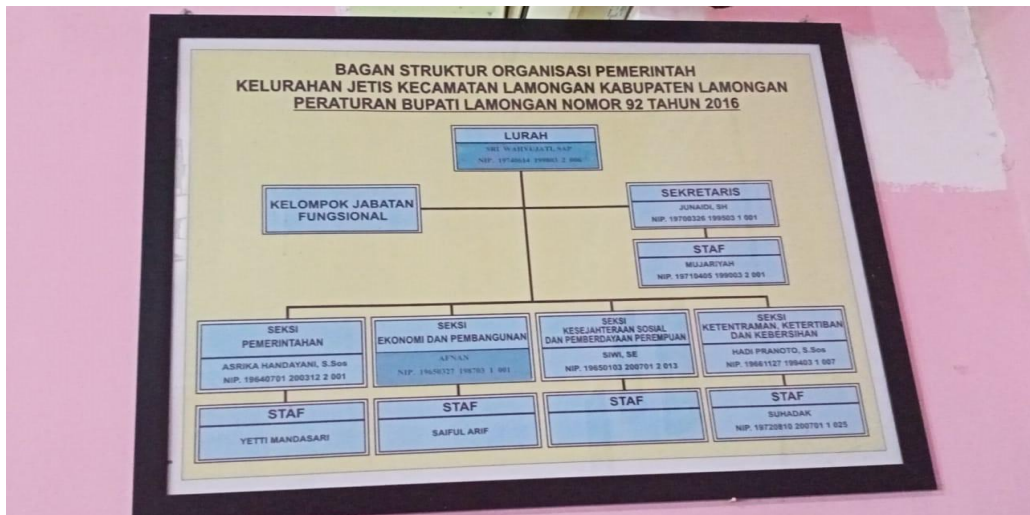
BAGAN STRUKTUR ORGANISASI PEMERINTAH
KELURAHAN JETIS KECAMATAN LAMONGAN KABUPATEN LAMONGAN
PERATURAN BUPATI LAMONGAN NOMOR 92 TAHUN 2016

LURAH
SRI WAHYUNI, SAP
NIP. 19740614 199003 2 006

KELOMPOK JABATAN FUNGSIONAL

SEKRETARIS
JUNAIDI, SH
NIP. 19700326 199503 1 001

STAF
MUJARIYAH
NIP. 19710405 199003 2 001

SEKSI PEMERINTAHAN
ASRIKA HANDAYANI, S.Sos
NIP. 19640701 200312 2 001

SEKSI EKONOMI DAN PEMBANGUNAN
AFNAN
NIP. 19650327 198703 1 001

SEKSI KESEJAHTERAAN SOSIAL DAN PEMBERDAYAAN PEREMPUAN
SIWI, SE
NIP. 19650103 200701 2 013

SEKSI KETENTRAMAN, KETERTIBAN DAN KEBERSIHAN
HADI PRANOTO, S.Sos
NIP. 19661127 199403 1 007

STAF
YETTI MANDASARI

STAF
SAIFUL ARIF

STAF

STAF
SUHADAK
NIP. 19720810 200701 1 025